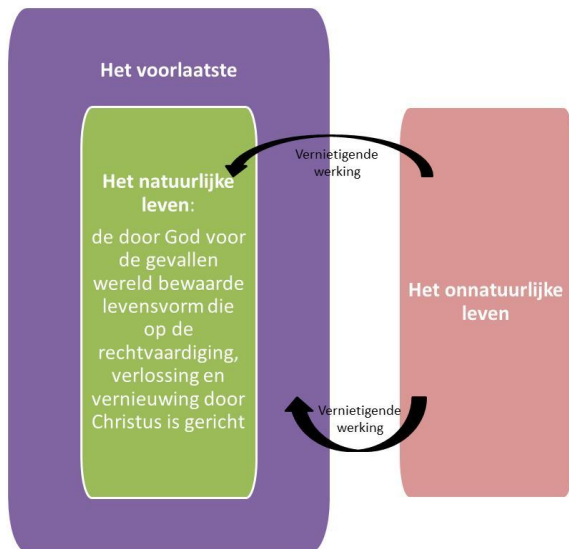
Het voorlaatste

Vernietigende werking

Het natuurlijke leven:

de door God voor de gevallen wereld bewaarde levensvorm die op de rechtvaardiging, verlossing en vernieuwing door Christus is gericht

Het onnatuurlijke leven

Vernietigende werking